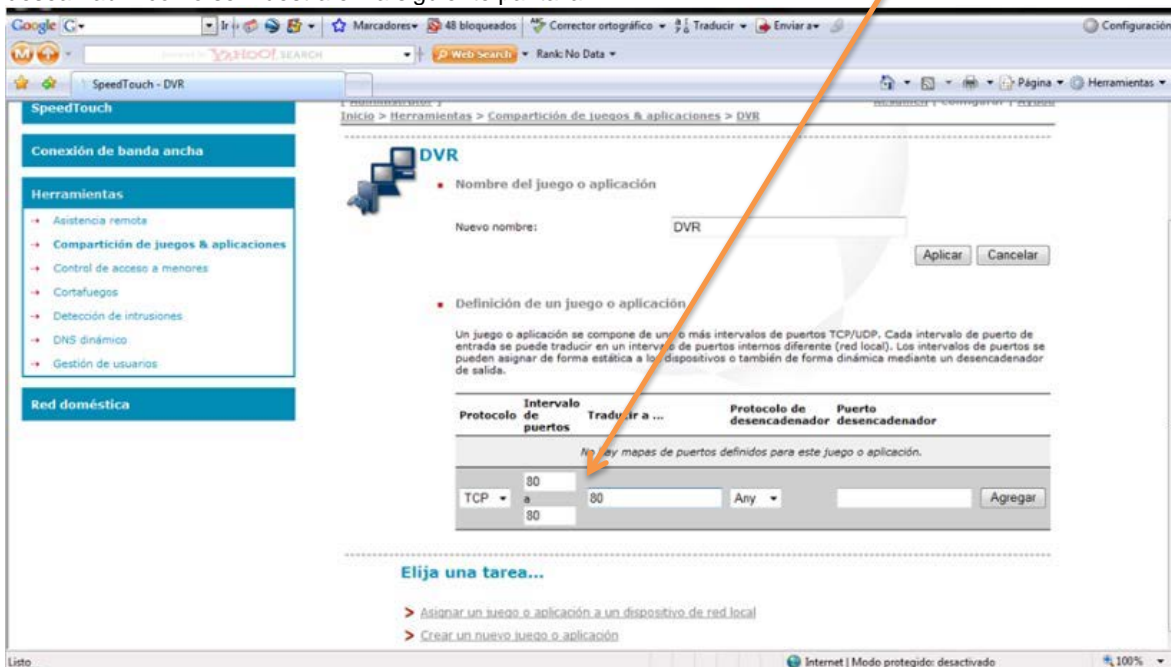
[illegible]

Google G- Ir Marcadores 48 bloqueados Corrector ortográfico Traducir Enviar a Configuración

YAHOO! SEARCH Web Search Rank: No Data

SpeedTouch - DVR

Página Herramientas

SpeedTouch

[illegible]

Inicio > Herramientas > Compartición de juegos & aplicaciones > DVR

Conexión de banda ancha

Herramientas

Asistencia remota

Compartición de juegos & aplicaciones

Control de acceso a menores

Cortafuegos

Detección de intrusiones

DNS dinámico

Gestión de usuarios

Red doméstica

DVR

Nombre del juego o aplicación

Nuevo nombre: DVR

Aplicar Cancelar

Definición de un juego o aplicación

Un juego o aplicación se compone de un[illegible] más intervalos de puertos TCP/UDP. Cada intervalo de puerto de entrada se puede traducir en un interv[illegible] de puertos internos diferente (red local). Los intervalos de puertos se pueden asignar de forma estática a lo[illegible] dispositivos o también de forma dinámica mediante un desencadenador de salida.

| Protocolo | Intervalo de puertos | Traducir a ... | Protocolo de desencadenador | Puerto desencadenador | |
|---|---|---|---|---|---|
| N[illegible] hay mapas de puertos definidos para este juego o aplicación. | | | | | |
| TCP | 80 a 80 | 80 | Any | | Agregar |

Elija una tarea...

Asignar un juego o aplicación a un dispositivo de red local

Crear un nuevo juego o aplicación

Listo

Internet | Modo protegido: desactivado

100%